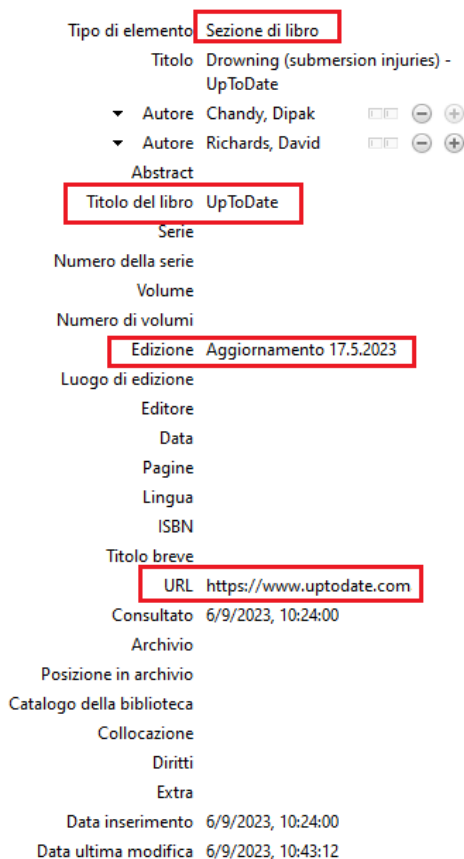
Tipo di elemento Sezione di libro
Titolo Drowning (submersion injuries) - UpToDate
Autore Chandy, Dipak
Autore Richards, David
Abstract
Titolo del libro UpToDate
Serie
Numero della serie
Volume
Numero di volumi
Edizione Aggiornamento 17.5.2023
Luogo di edizione
Editore
Data
Pagine
Lingua
ISBN
Titolo breve
URL https://www.uptodate.com
Consultato 6/9/2023, 10:24:00
Archivio
Posizione in archivio
Catalogo della biblioteca
Collocazione
Diritti
Extra
Data inserimento 6/9/2023, 10:24:00
Data ultima modifica 6/9/2023, 10:43:12